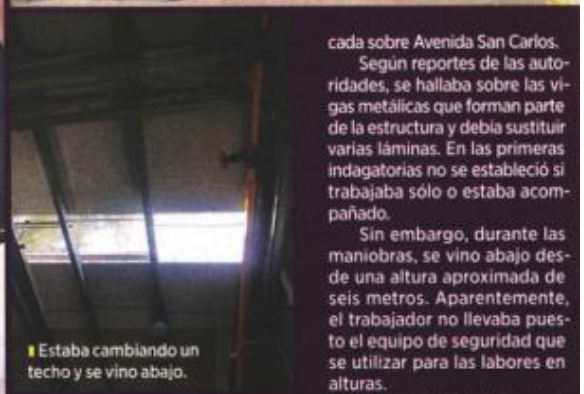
cada sobre Avenida San Carlos.

Según reportes de las autoridades, se hallaba sobre las vigas metálicas que forman parte de la estructura y debía sustituir varias láminas. En las primeras indagatorias no se estableció si trabajaba sólo o estaba acompañado.

Sin embargo, durante las maniobras, se vino abajo desde una altura aproximada de seis metros. Aparentemente, el trabajador no llevaba puesto el equipo de seguridad que se utilizar para las labores en alturas.

Estaba cambiando un techo y se vino abajo.